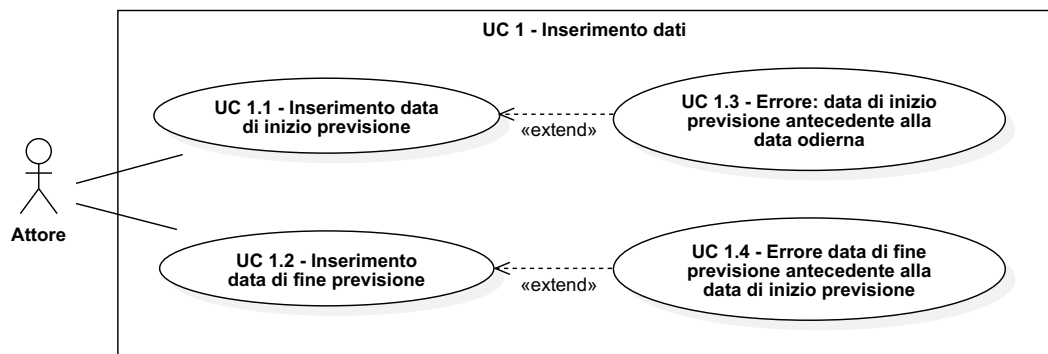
UC 1 - Inserimento dati

Attore

UC 1.1 - Inserimento data di inizio previsione

«extend»

UC 1.3 - Errore: data di inizio previsione antecedente alla data odierna

UC 1.2 - Inserimento data di fine previsione

«extend»

UC 1.4 - Errore data di fine previsione antecedente alla data di inizio previsione